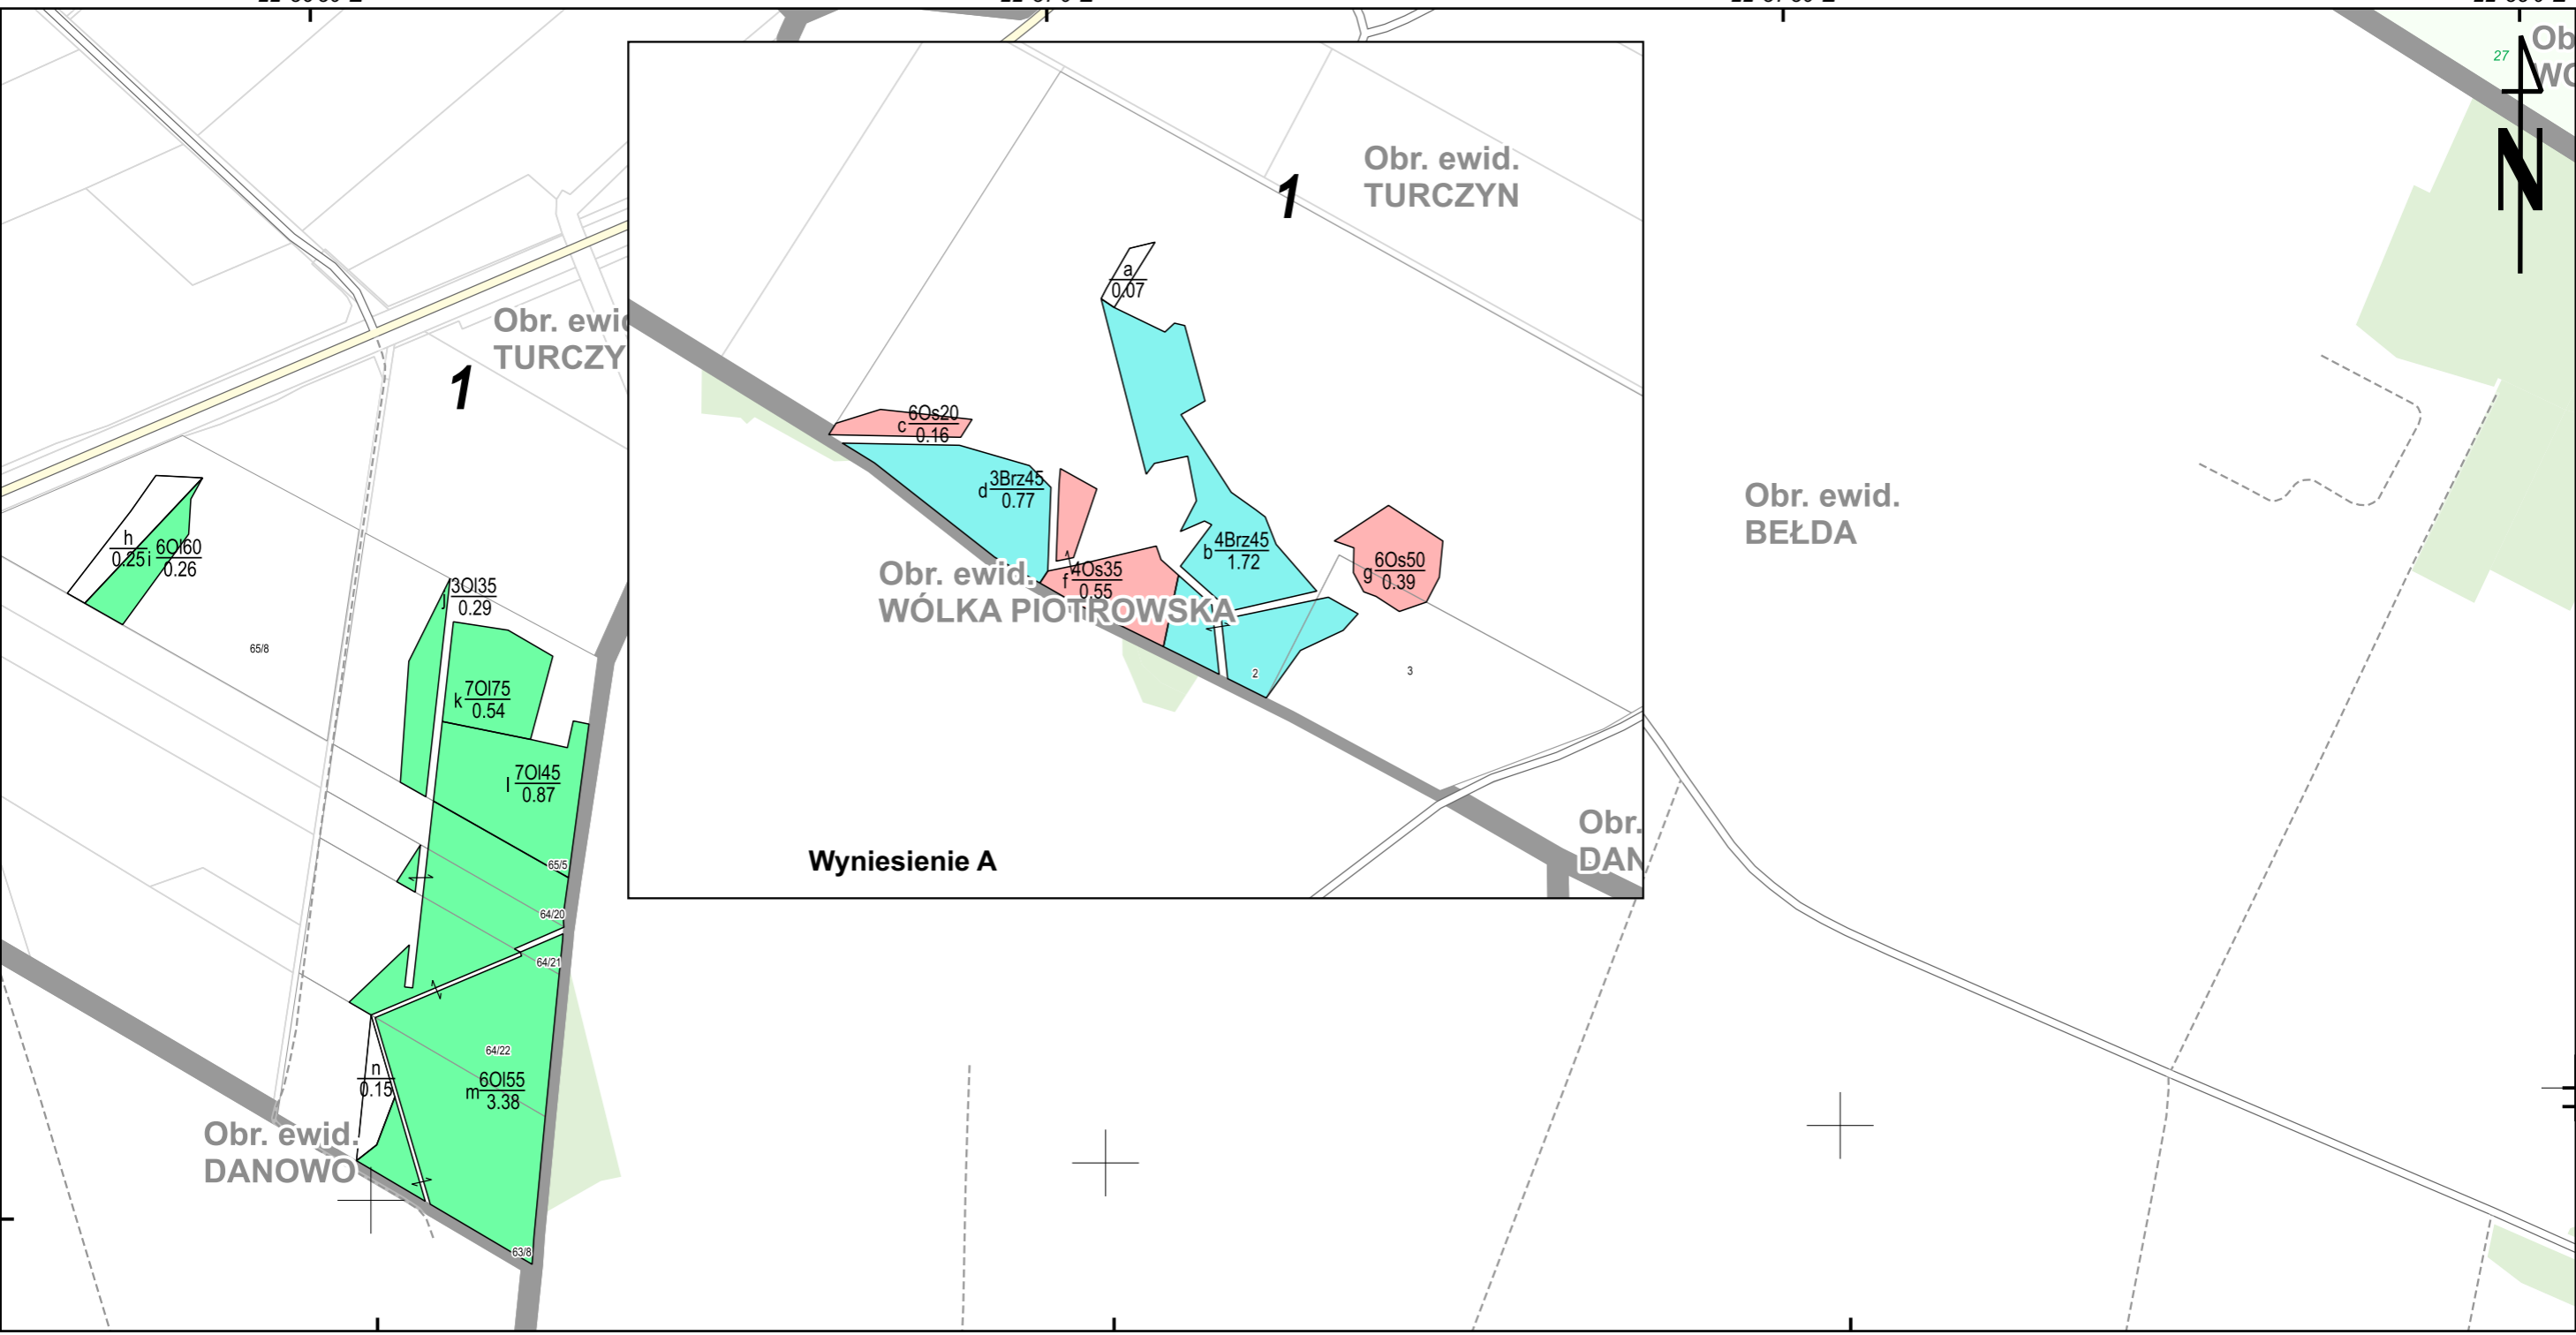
Obr. ewid. TURCZYN

1

a
0.07

c $\frac{6Os20}{0.16}$

d $\frac{3Brz45}{0.77}$

b $\frac{4Brz45}{1.72}$

f $\frac{4Os35}{0.55}$

g $\frac{6Os50}{0.39}$

Obr. ewid. WÓLKA PIOTROWSKA

2

3

Obr. DAN

Wyniesienie A

Obr. ewi TURCZY

1

h
0.25

i $\frac{6Ol60}{0.26}$

65/8

j $\frac{3Ol35}{0.29}$

k $\frac{7Ol75}{0.54}$

l $\frac{7Ol45}{0.87}$

65/5

64/20

64/21

64/22

n
0.15

m $\frac{6Ol55}{3.38}$

63/8

Obr. ewid. DANOWO

Obr. ewid. BEŁDA

27

Ob WO

N